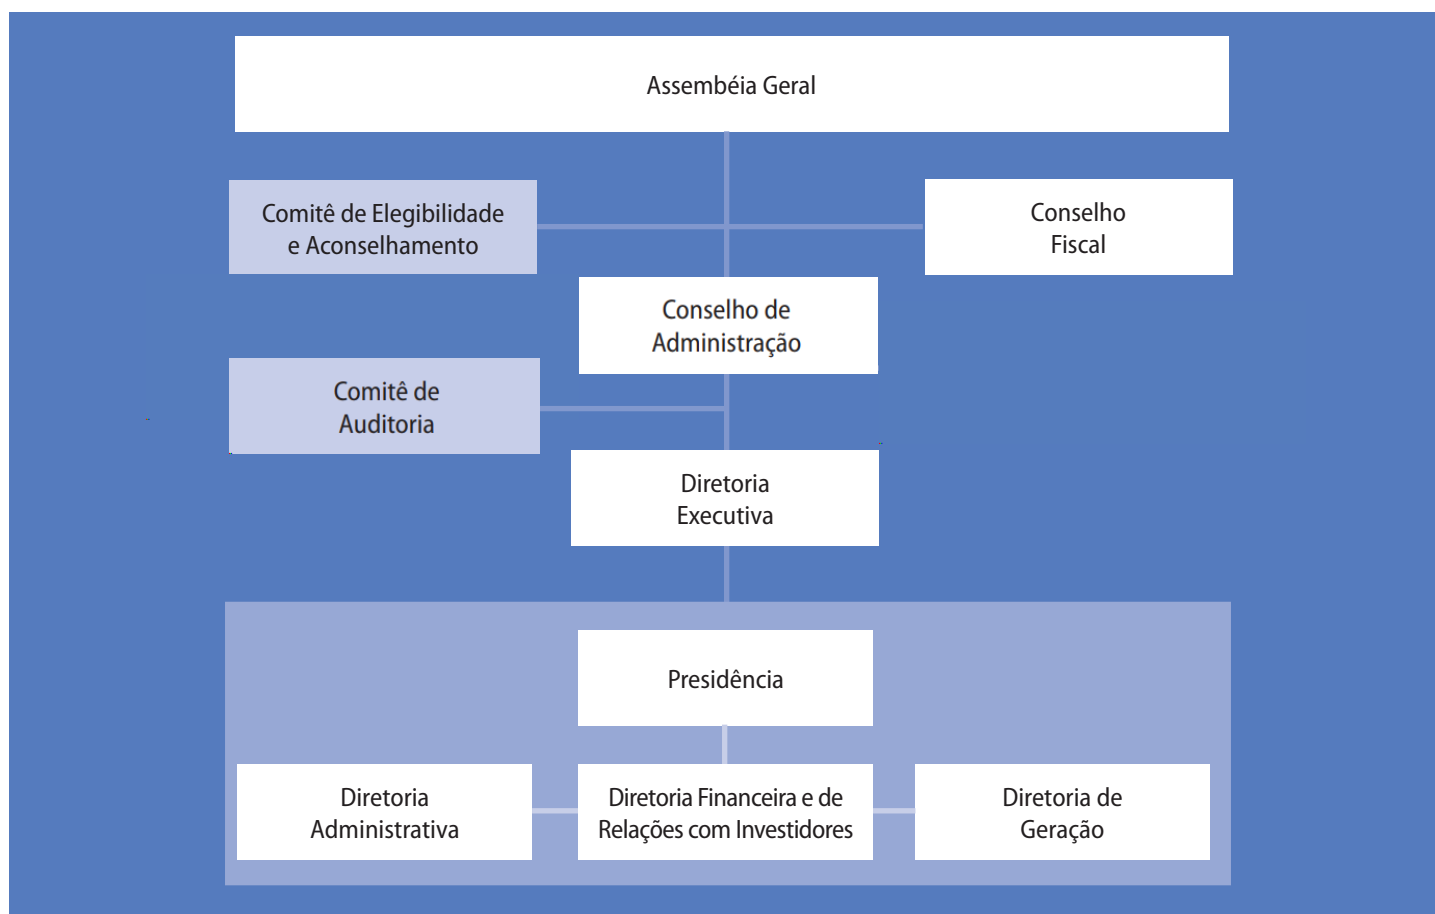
Assembéia Geral

Comitê de Elegibilidade e Aconselhamento

Conselho Fiscal

Conselho de Administração

Comitê de Auditoria

Diretoria Executiva

Presidência

Diretoria Administrativa

Diretoria Financeira e de Relações com Investidores

Diretoria de Geração